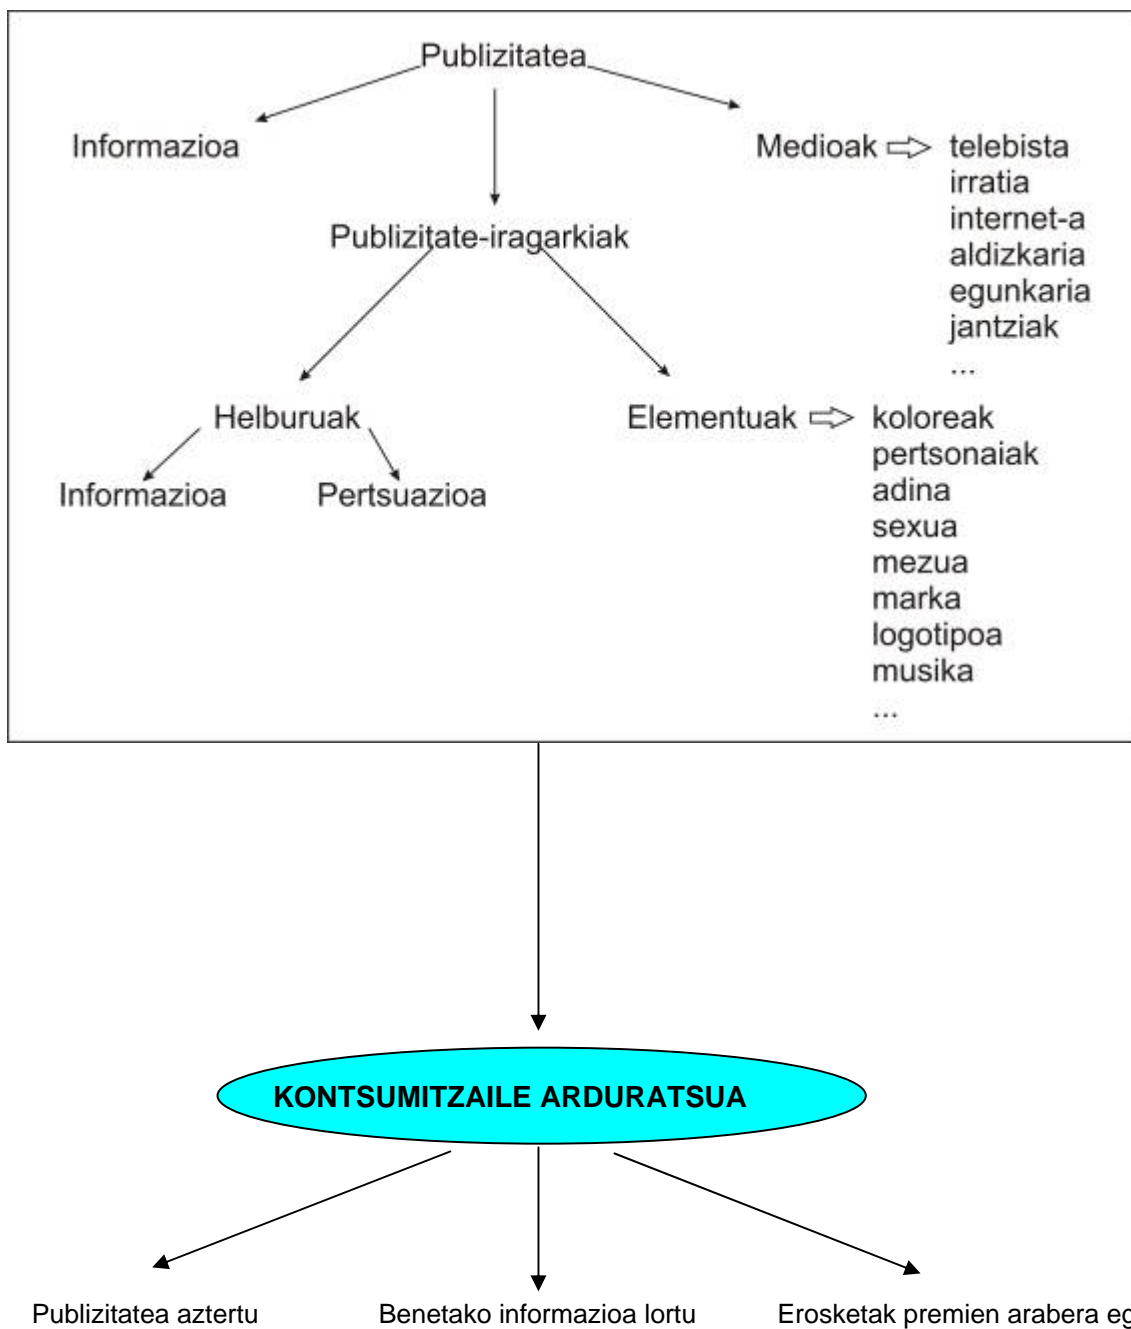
Publizitatea

Informazioa

Medioak ⇨ telebista
irratia
internet-a
aldizkaria
egunkaria
jantziak
...

Publizitate-iragarkiak

Helburuak

Informazioa

Pertsuazioa

Elementuak ⇨ koloreak
pertsonaiak
adina
sexua
mezua
marka
logotipoa
musika
...

KONTSUMITZAILE ARDURATSUA

Publizitatea aztertu

Benetako informazioa lortu

Erosketak premien arabera eg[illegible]